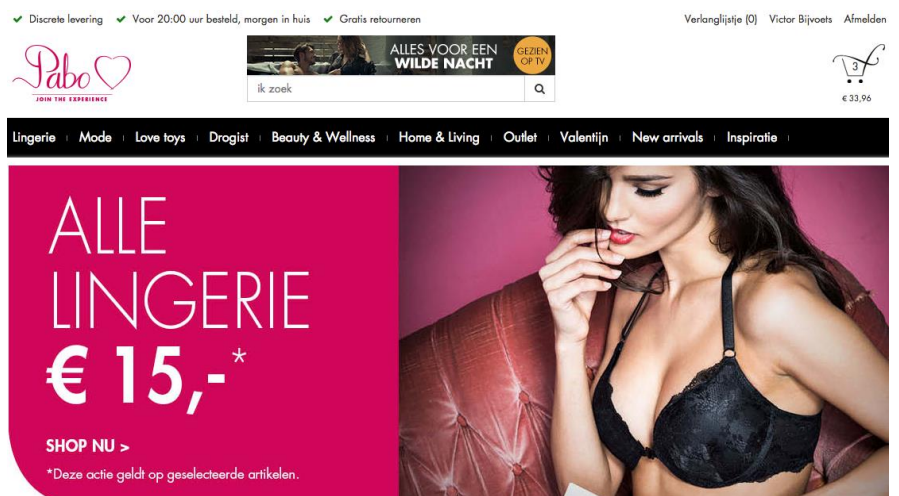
✔ Discrete levering ✔ Voor 20:00 uur besteld, morgen in huis ✔ Gratis retourneren

Verlanglijstje (0) Victor Bijvoets Afmelden

Pabo
JOIN THE EXPERIENCE

ALLES VOOR EEN WILDE NACHT
GEZIEN OP TV

ik zoek

3
€ 33,96

Lingerie | Mode | Love toys | Drogist | Beauty & Wellness | Home & Living | Outlet | Valentijn | New arrivals | Inspiratie

ALLE LINGERIE
€ 15,-*

SHOP NU >

*Deze actie geldt op geselecteerde artikelen.